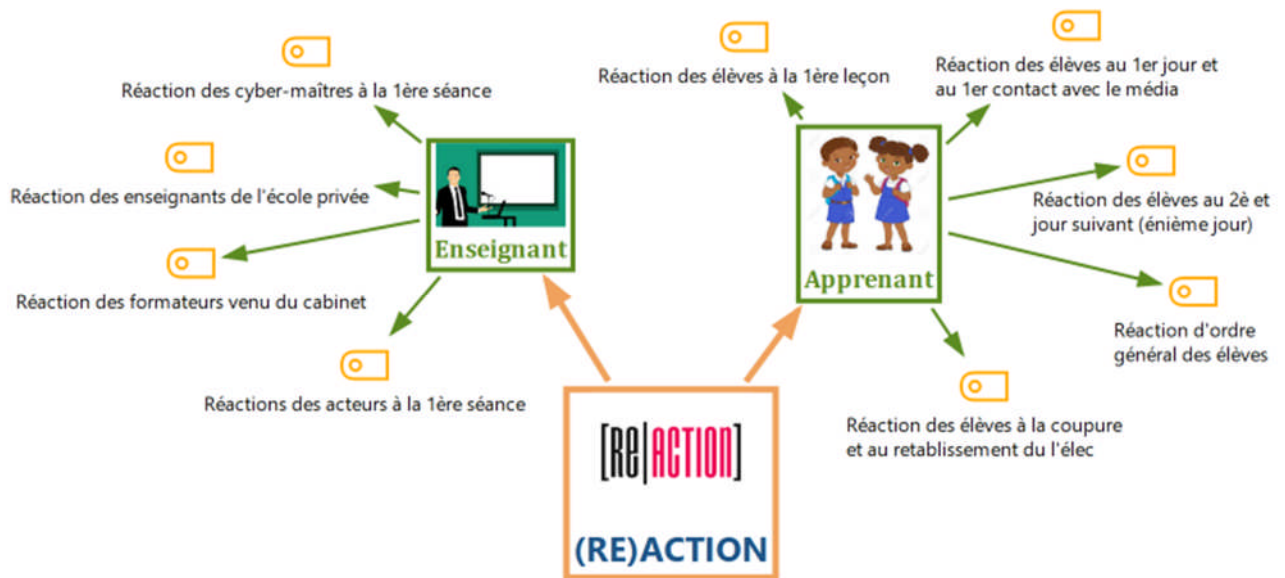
Réaction des cyber-maîtres à la 1ère séance

Réaction des enseignants de l'école privée

Réaction des formateurs venu du cabinet

Réactions des acteurs à la 1ère séance

Enseignant

Réaction des élèves à la 1ère leçon

Réaction des élèves au 1er jour et au 1er contact avec le média

Réaction des élèves au 2è et jour suivant (énième jour)

Réaction d'ordre général des élèves

Réaction des élèves à la coupure et au retablissement du l'élec

Apprenant

[RE|ACTION]

(RE)ACTION